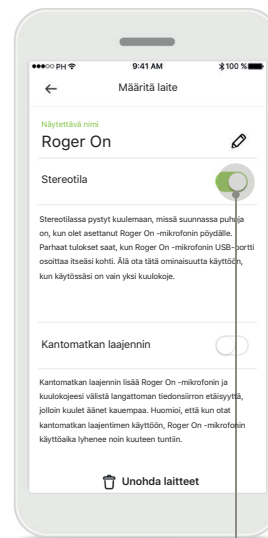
●●●○○ PH 9:41 AM 100 %

Määritä laite

Näytettävä nimi
Roger On

Stereotila

Stereotilassa pystyt kuulemaan, missä suunnassa puhuja on, kun olet asettanut Roger On -mikrofonin pöydälle. Parhaat tulokset saat, kun Roger On -mikrofonin USB-portti osoittaa itseäsi kohti. Älä ota tätä ominaisuutta käyttöön, kun käytössäsi on vain yksi kuulokoje.

Kantomatkan laajennin

Kantomatkan laajennin lisää Roger On -mikrofonin ja kuulokojeesi välistä langattoman tiedonsiirron etäisyyttä, jolloin kuulet äänet kauempaa. Huomioi, että kun otat kantomatkan laajentimen käyttöön, Roger On -mikrofonin käyttöaika lyhenee noin kuuteen tuntiin.

Unohda laitteet